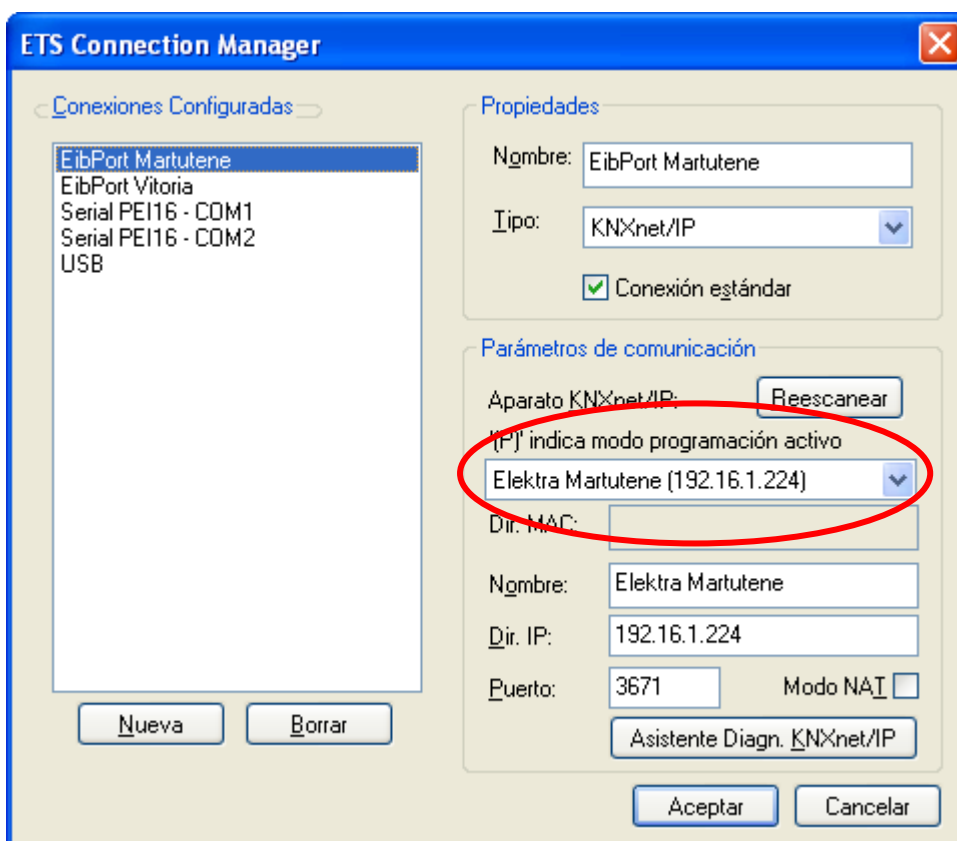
ETS Connection Manager

Conexiones Configuradas

EibPort Martutene
EibPort Vitoria
Serial PEI16 - COM1
Serial PEI16 - COM2
USB

Nueva
Borrar

Propiedades

Nombre: EibPort Martutene

Tipo: KNXnet/IP

Conexión estándar

Parámetros de comunicación

Aparato KNXnet/IP:
Reescanear

'(P)' indica modo programación activo

Elektra Martutene (192.16.1.224)

Dir. MAC:

Nombre: Elektra Martutene

Dir. IP: 192.16.1.224

Puerto: 3671

Modo NAT

Asistente Diagn. KNXnet/IP

Aceptar
Cancelar